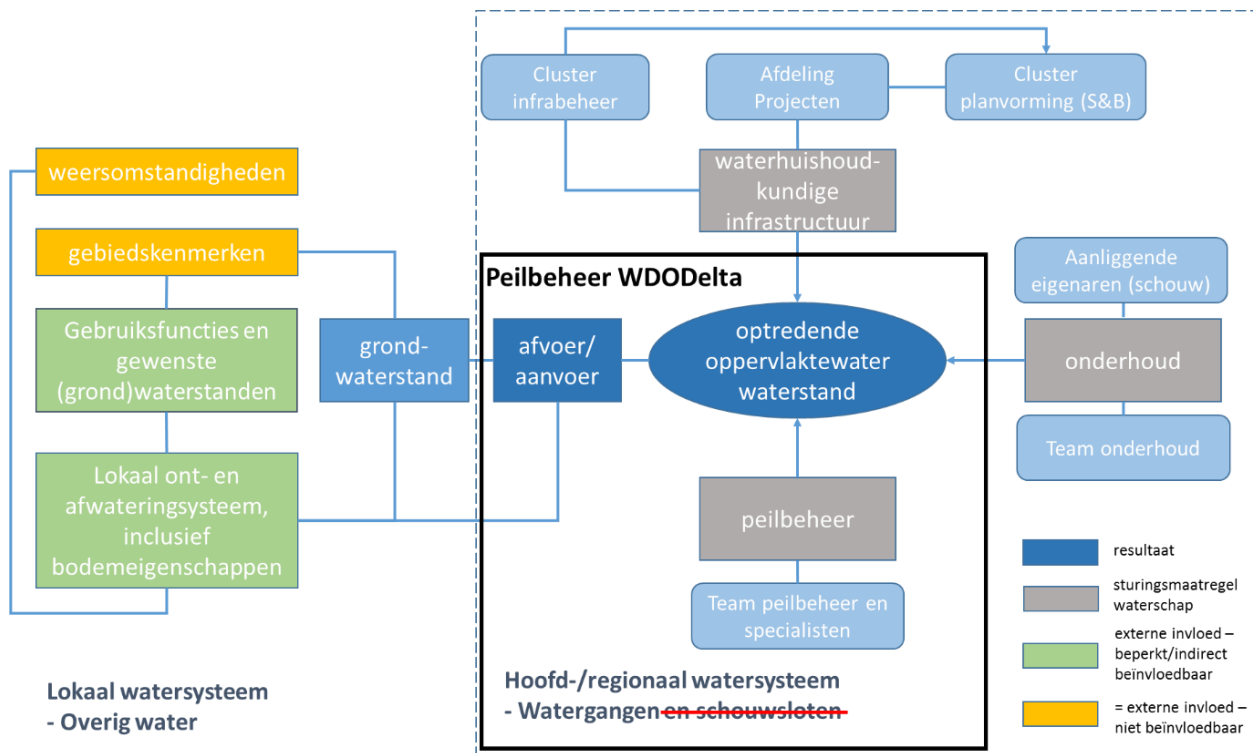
Cluster infrabeheer

Afdeling Projecten

Cluster planvorming (S&B)

weersomstandigheden

waterhuishoudkundige infrastructuur

gebiedskenmerken

Aanliggende eigenaren (schouw)

Peilbeheer WDODelta

Gebruiksfuncties en gewenste (grond)waterstanden

grond-waterstand

afvoer/ aanvoer

optredende oppervlaktewater waterstand

onderhoud

Team onderhoud

Lokaal ont- en afwateringsysteem, inclusief bodemeigenschappen

peilbeheer

resultaat

sturingsmaatregel waterschap

Team peilbeheer en specialisten

externe invloed – beperkt/indirect beinvloedbaar

= externe invloed – niet beïnvloedbaar

Lokaal watersysteem
- Overig water

Hoofd-/regionaal watersysteem
- Watergangen en schouwsloten